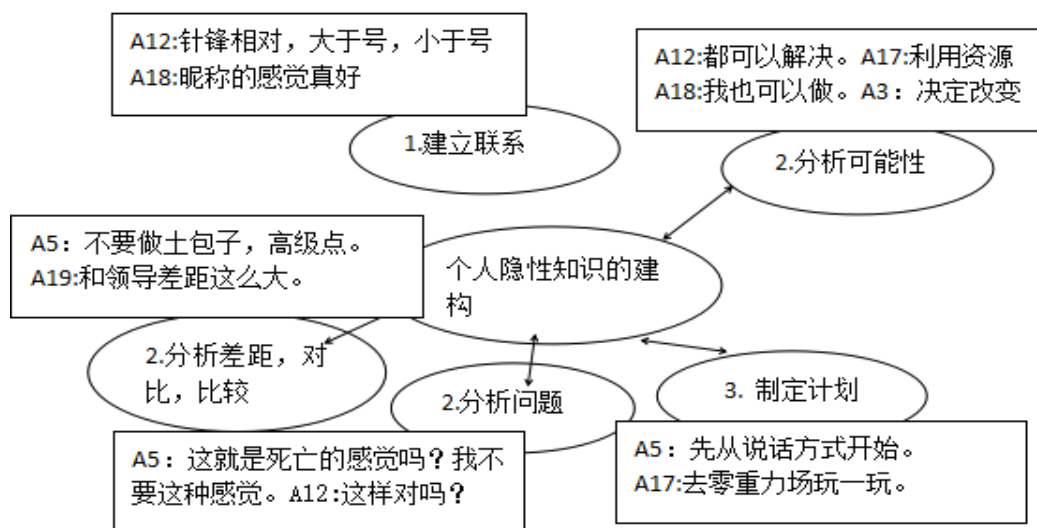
A12:针锋相对，大于号，小于号
A18:昵称的感觉真好

1.建立联系

A12:都可以解决。A17:利用资源
A18:我也可以做。A3：决定改变

2.分析可能性

A5：不要做土包子，高级点。
A19:和领导差距这么大。

个人隐性知识的建构

2.分析差距，对比，比较

2.分析问题

3. 制定计划

A5：这就是死亡的感觉吗？我不要这种感觉。A12:这样对吗？

A5：先从说话方式开始。
A17:去零重力场玩一玩。